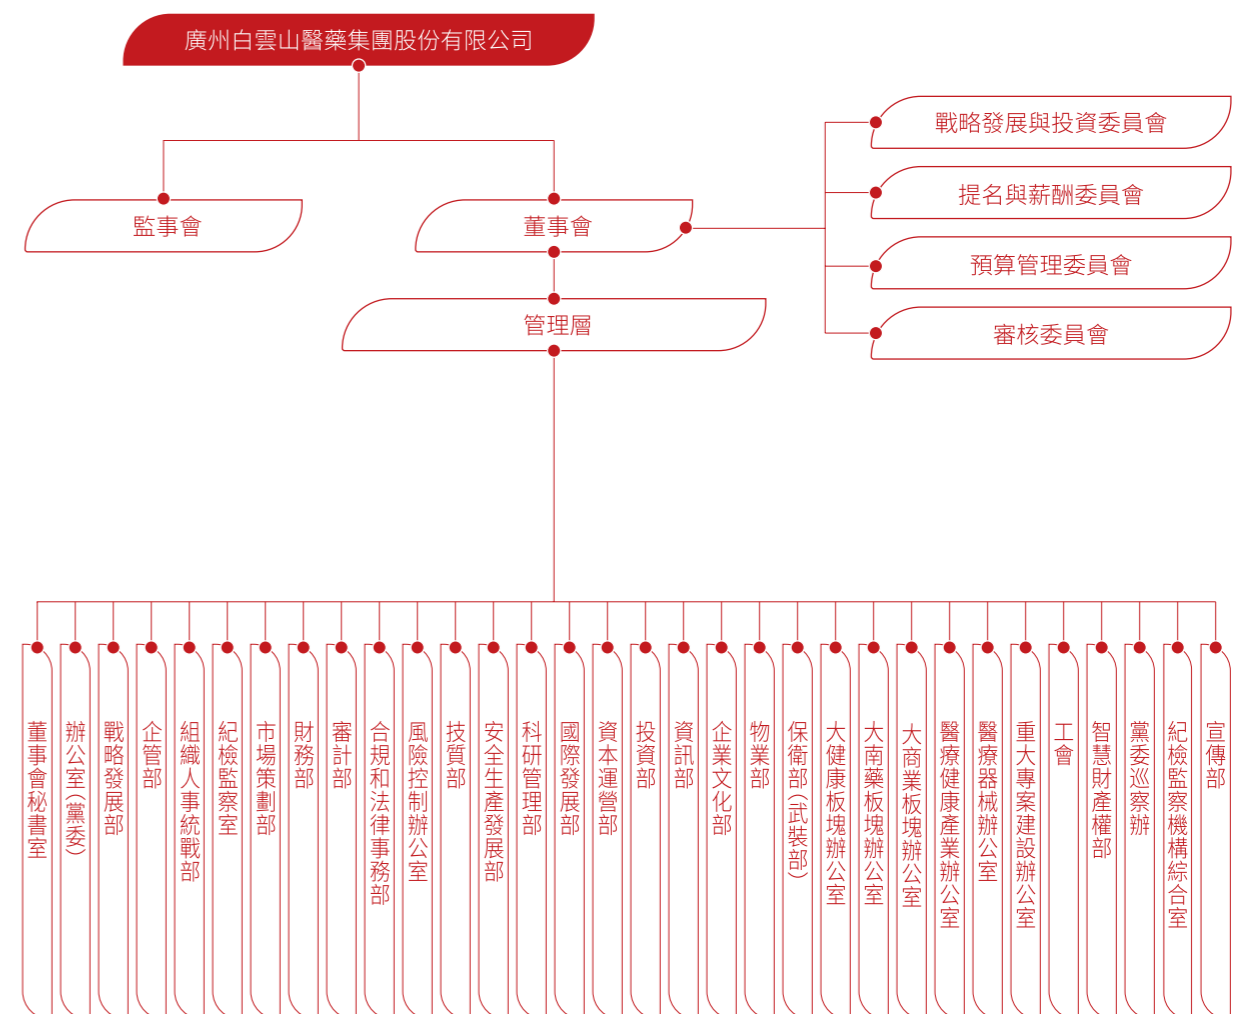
廣州白雲山醫藥集團股份有限公司

監事會

董事會

管理層

戰略發展與投資委員會

提名與薪酬委員會

預算管理委員會

審核委員會

董事會秘書室

辦公室(黨委)

戰略發展部

企管部

組織人事統戰部

紀檢監察室

市場策劃部

財務部

審計部

合規和法律事務部

風險控制辦公室

技質部

安全生產發展部

科研管理部

國際發展部

資本運營部

投資部

資訊部

企業文化部

物業部

保衛部(武裝部)

大健康板塊辦公室

大南藥板塊辦公室

大商業板塊辦公室

醫療健康產業辦公室

醫療器械辦公室

重大專案建設辦公室

工會

智慧財產權部

黨委巡察辦

紀檢監察機構綜合室

宣傳部